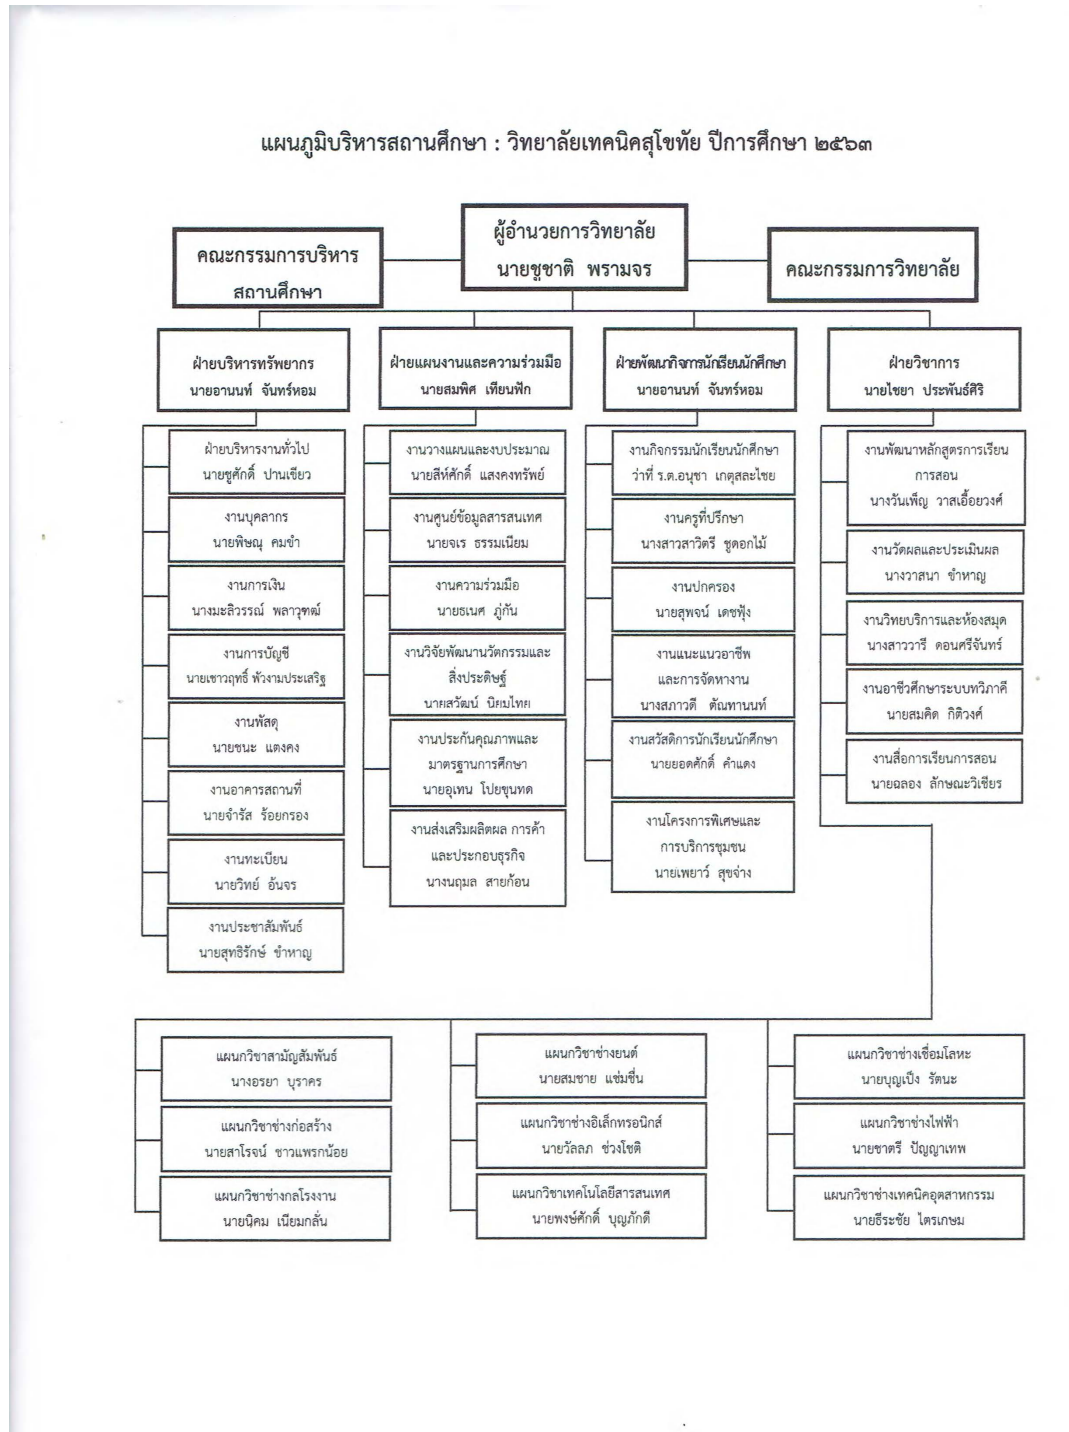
แผนภูมิบริหารสถานศึกษา : วิทยาลัยเทคนิคสุโขทัย ปีการศึกษา ๒๕๖๓

คณะกรรมการบริหารสถานศึกษา

ผู้อำนวยการวิทยาลัย
นายชูชาติ พรามจร

คณะกรรมการวิทยาลัย

ฝ่ายบริหารทรัพยากร
นายอานนท์ จันทร์หอม

ฝ่ายบริหารงานทั่วไป
นายชูศักดิ์ ปานเขียว

งานบุคลากร
นายพิษณุ คมขำ

งานการเงิน
นางมะลิวรรณ์ พลาวุฑฒ์

งานการบัญชี
นายเชาวฤทธิ์ พัวงามประเสริฐ

งานพัสดุ
นายชนะ แตงคง

งานอาคารสถานที่
นายจำรัส ร้อยกรอง

งานทะเบียน
นายวิทย์ อันจร

งานประชาสัมพันธ์
นายสุทธิรักษ์ ชำหาญ

ฝ่ายแผนงานและความร่วมมือ
นายสมพิศ เทียนฟัก

งานวางแผนและงบประมาณ
นายสิทธิ์ศักดิ์ แสงคงทรัพย์

งานศูนย์ข้อมูลสารสนเทศ
นายจเร ธรรมเนียม

งานความร่วมมือ
นายธเนศ ภู่กัน

งานวิจัยพัฒนานวัตกรรมและสิ่งประดิษฐ์
นายเสวียน นิยมไทย

งานประกันคุณภาพและมาตรฐานการศึกษา
นายอุเทน โปยขุนทด

งานส่งเสริมผลิตผล การค้าและประกอบธุรกิจ
นางนฤมล สายก้อน

ฝ่ายพัฒนากิจการนักเรียนนักศึกษา
นายอานนท์ จันทร์หอม

งานกิจกรรมนักเรียนนักศึกษา
ว่าที่ ร.ต.อนุชา เกตุสละไชย

งานครูที่ปรึกษา
นางสาวสาวิตรี ชูดอกไม้

งานปกครอง
นายสุพจน์ เดชฟุ้ง

งานแนะแนวอาชีพและการจัดหางาน
นางสภาวดี ตัณฑานนท์

งานสวัสดิการนักเรียนนักศึกษา
นายยอดศักดิ์ คำแดง

งานโครงการพิเศษและการบริการชุมชน
นายเพยาว์ สุขจ่าง

ฝ่ายวิชาการ
นายไชยา ประพันธ์ศิริ

งานพัฒนาหลักสูตรการเรียนการสอน
นางวันเพ็ญ วาสเอื้อยวงศ์

งานวัดผลและประเมินผล
นางวาสนา ชำหาญ

งานวิทยบริการและห้องสมุด
นางสาววารี ดอนศรีจันทร์

งานอาชีวศึกษาระบบทวิภาคี
นายสมคิด กิติวงศ์

งานสื่อการเรียนการสอน
นายฉลอง ลักษณะวิเชียร

แผนกวิชาสามัญสัมพันธ์
นางอรยา บุราคร

แผนกวิชาช่างก่อสร้าง
นายสาโรจน์ ชาวแพรกน้อย

แผนกวิชาช่างกลโรงงาน
นายนิคม เนียมกลั่น

แผนกวิชาช่างยนต์
นายสมชาย แช่มชื่น

แผนกวิชาช่างอิเล็กทรอนิกส์
นายวัลลภ ช่วงโชติ

แผนกวิชาเทคโนโลยีสารสนเทศ
นายพงษ์ศักดิ์ บุญภักดี

แผนกวิชาช่างเชื่อมโลหะ
นายบุญเป็ง รัตนะ

แผนกวิชาช่างไฟฟ้า
นายชาตรี ปัญญาเทพ

แผนกวิชาช่างเทคนิคอุตสาหกรรม
นายธีระชัย ไตรเกษม